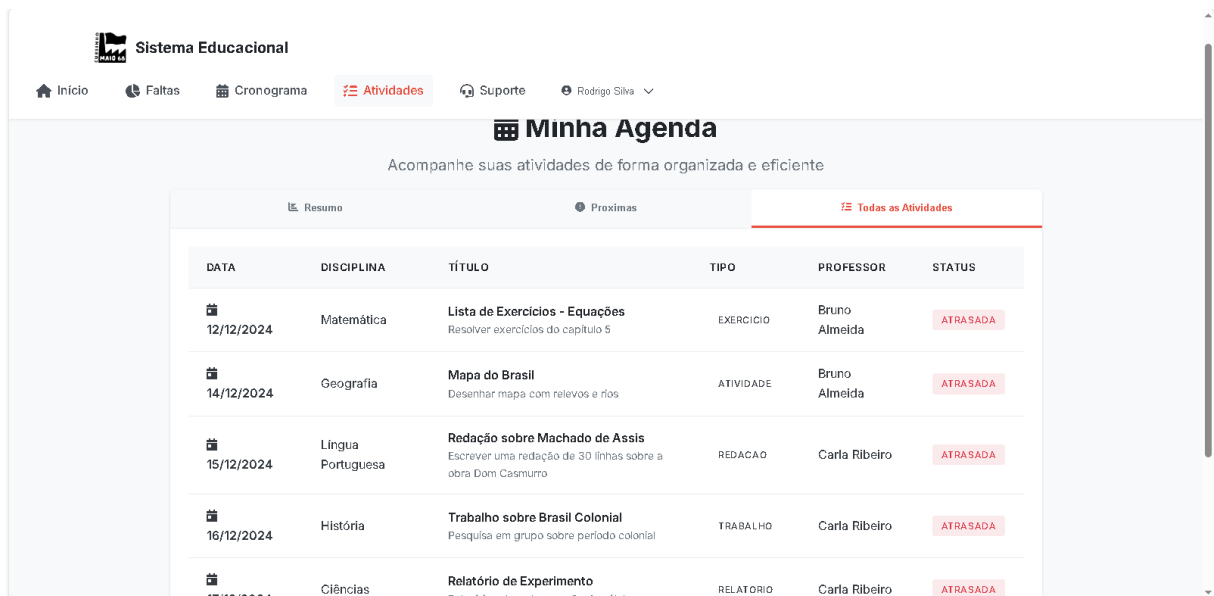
Sistema Educacional

Início Faltas Cronograma Atividades Suporte Rodrigo Silva

Minha Agenda

Acompanhe suas atividades de forma organizada e eficiente

Resumo Proximas Todas as Atividades

| DATA | DISCIPLINA | TÍTULO | TIPO | PROFESSOR | STATUS |
|---|---|---|---|---|---|
| 12/12/2024 | Matemática | Lista de Exercícios - Equações<br>Resolver exercícios do capítulo 5 | EXERCICIO | Bruno Almeida | ATRASADA |
| 14/12/2024 | Geografia | Mapa do Brasil<br>Desenhar mapa com relevos e rios | ATIVIDADE | Bruno Almeida | ATRASADA |
| 15/12/2024 | Língua Portuguesa | Redação sobre Machado de Assis<br>Escrever uma redação de 30 linhas sobre a obra Dom Casmurro | REDACAO | Carla Ribeiro | ATRASADA |
| 16/12/2024 | História | Trabalho sobre Brasil Colonial<br>Pesquisa em grupo sobre período colonial | TRABALHO | Carla Ribeiro | ATRASADA |
| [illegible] | Ciências | Relatório de Experimento<br>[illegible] | RELATORIO | Carla Ribeiro | ATRASADA |